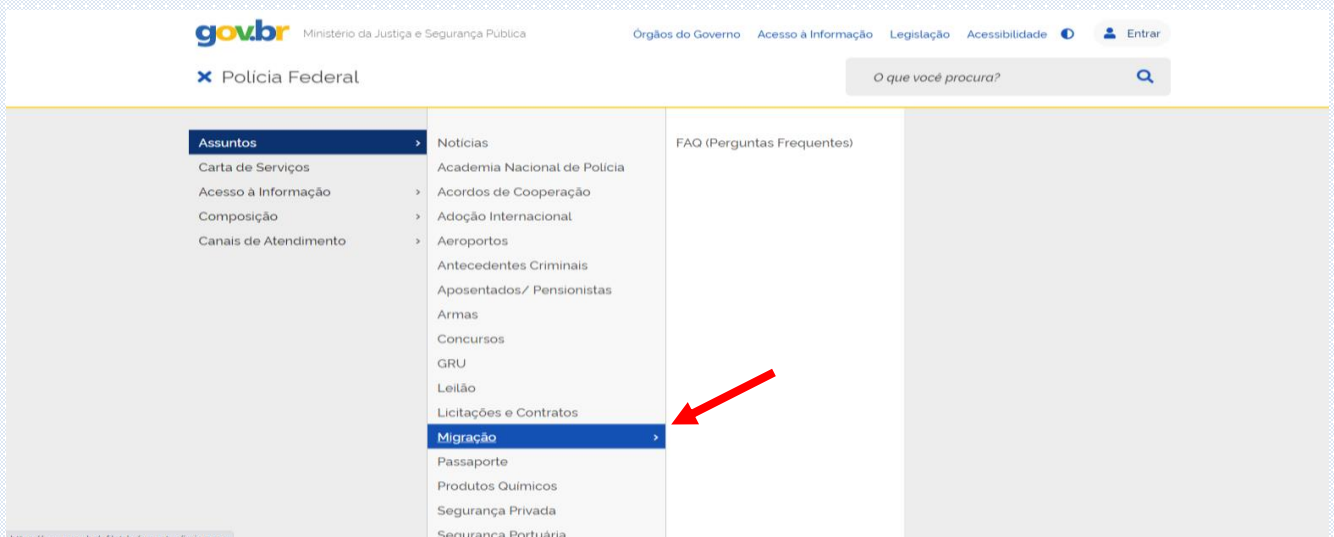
gov.br Ministério da Justiça e Segurança Pública

Órgãos do Governo Acesso à Informação Legislação Acessibilidade Entrar

Polícia Federal

O que você procura?

Assuntos
Carta de Serviços
Acesso à Informação
Composição
Canais de Atendimento

Notícias
Academia Nacional de Polícia
Acordos de Cooperação
Adoção Internacional
Aeroportos
Antecedentes Criminais
Aposentados/ Pensionistas
Armas
Concursos
GRU
Leilão
Licitações e Contratos
Migração
Passaporte
Produtos Químicos
Segurança Privada
Segurança Portuária

FAQ (Perguntas Frequentes)